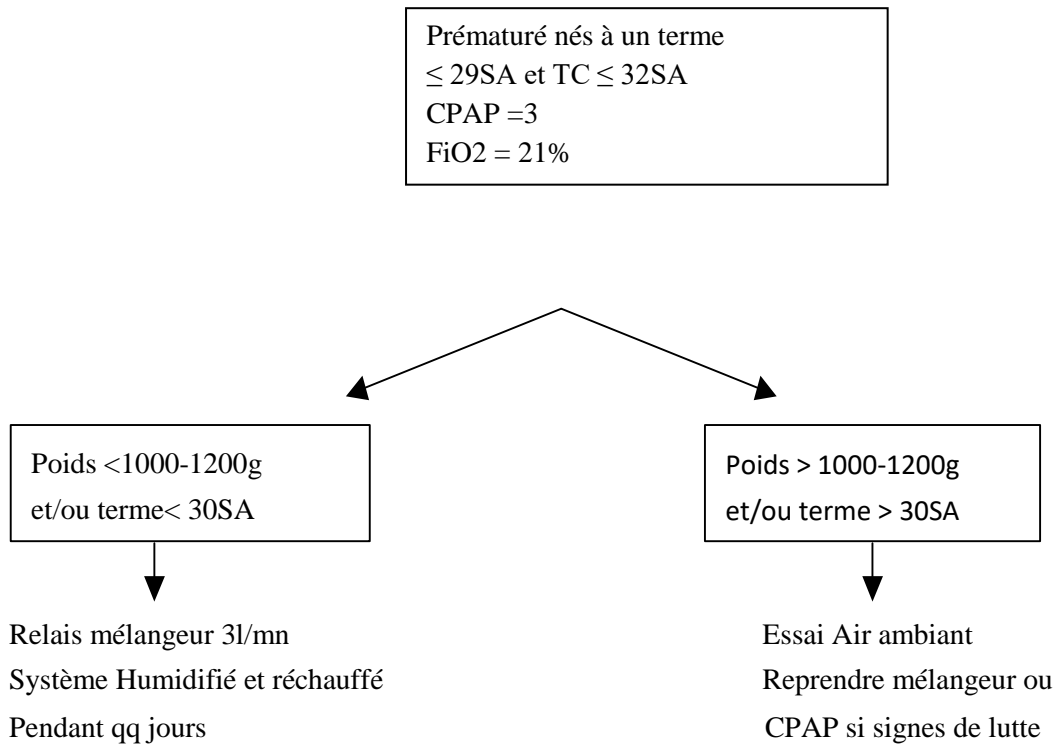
Prématuré nés à un terme
$\leq$ 29SA et TC $\leq$ 32SA
CPAP =3
FiO2 = 21%

Poids <1000-1200g
et/ou terme< 30SA

Relais mélangeur 3l/mn
Système Humidifié et réchauffé
Pendant qq jours

Poids > 1000-1200g
et/ou terme > 30SA

Essai Air ambiant
Reprendre mélangeur ou
CPAP si signes de lutte